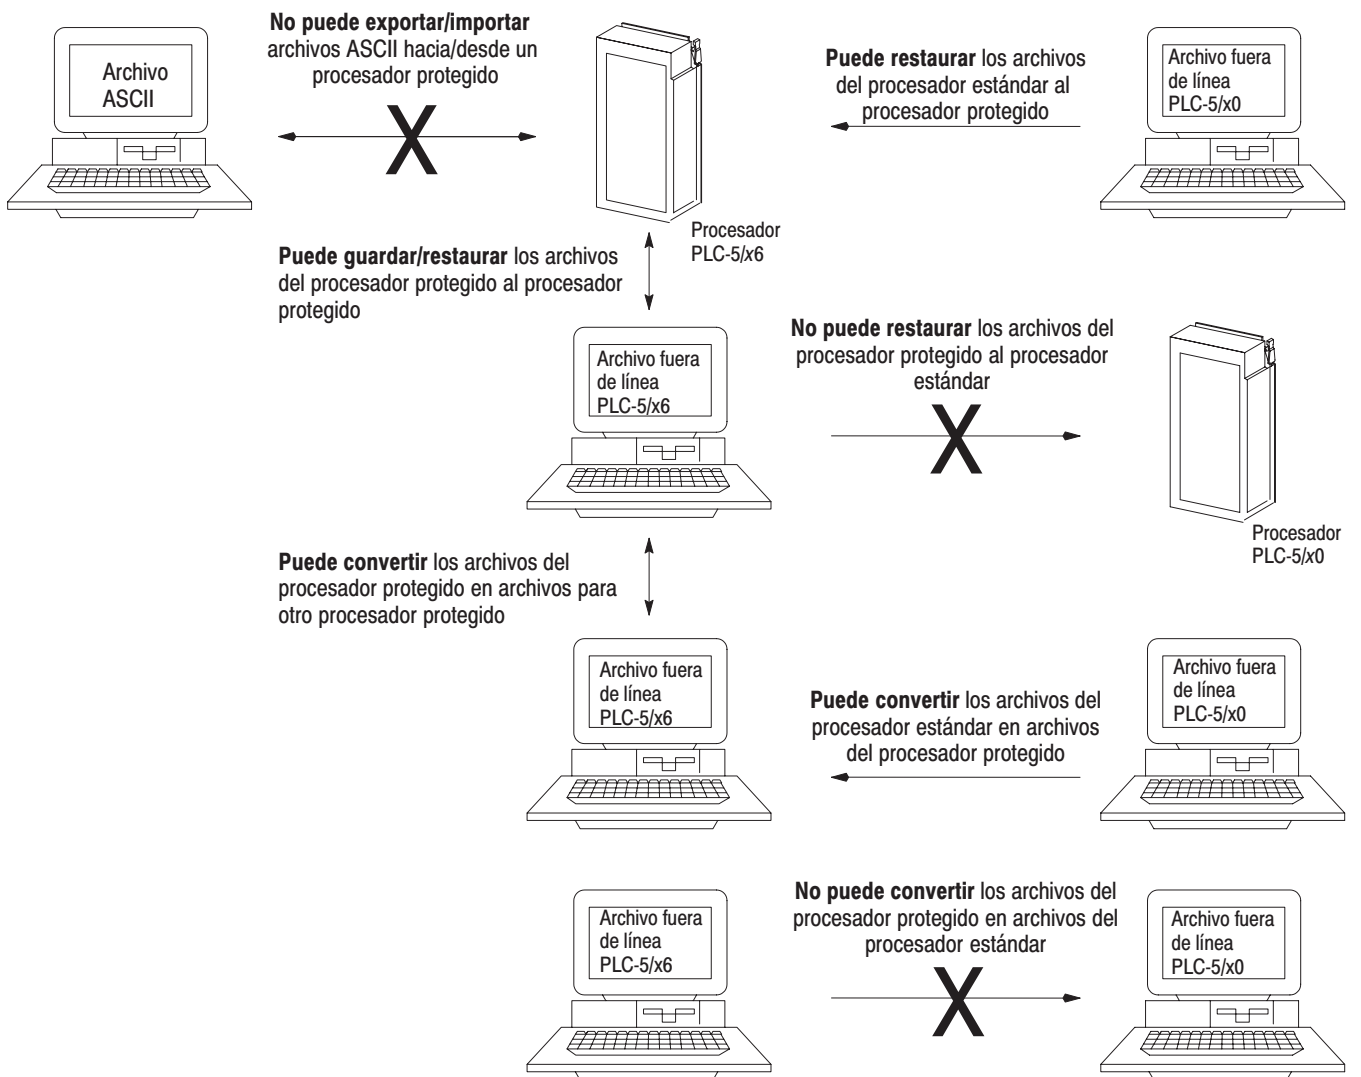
Archivo ASCII

**No puede exportar/importar** archivos ASCII hacia/desde un procesador protegido

X

**Puede restaurar** los archivos del procesador estándar al procesador protegido

Archivo fuera de línea PLC-5/x0

Procesador PLC-5/x6

**Puede guardar/restaurar** los archivos del procesador protegido al procesador protegido

Archivo fuera de línea PLC-5/x6

**No puede restaurar** los archivos del procesador protegido al procesador estándar

X

Procesador PLC-5/x0

**Puede convertir** los archivos del procesador protegido en archivos para otro procesador protegido

Archivo fuera de línea PLC-5/x6

**Puede convertir** los archivos del procesador estándar en archivos del procesador protegido

Archivo fuera de línea PLC-5/x0

Archivo fuera de línea PLC-5/x6

**No puede convertir** los archivos del procesador protegido en archivos del procesador estándar

X

Archivo fuera de línea PLC-5/x0